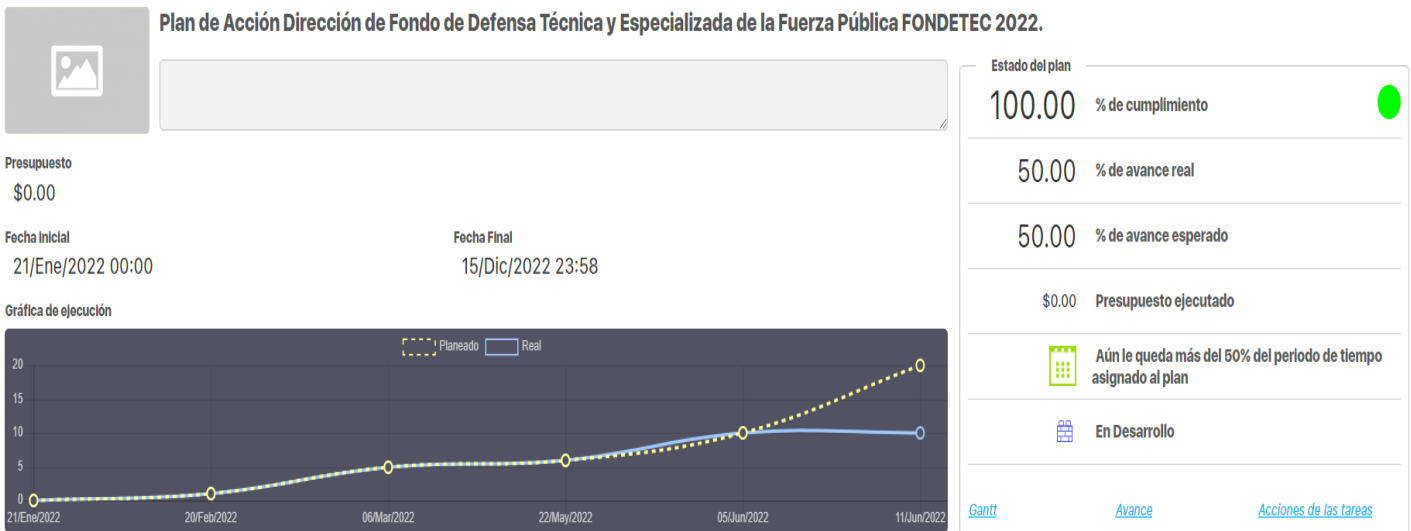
Plan de Acción Dirección de Fondo de Defensa Técnica y Especializada de la Fuerza Pública FONDETEC 2022.

Presupuesto
$0.00

Fecha Inicial
21/Ene/2022 00:00

Fecha Final
15/Dic/2022 23:58

Gráfica de ejecución

Planeado Real

20
15
10
5
0

21/Ene/2022 20/Feb/2022 06/Mar/2022 22/May/2022 05/Jun/2022 11/Jun/2022

Estado del plan

100.00 % de cumplimiento

50.00 % de avance real

50.00 % de avance esperado

$0.00 Presupuesto ejecutado

Aún le queda más del 50% del periodo de tiempo asignado al plan

En Desarrollo

Gantt Avance Acciones de las tareas